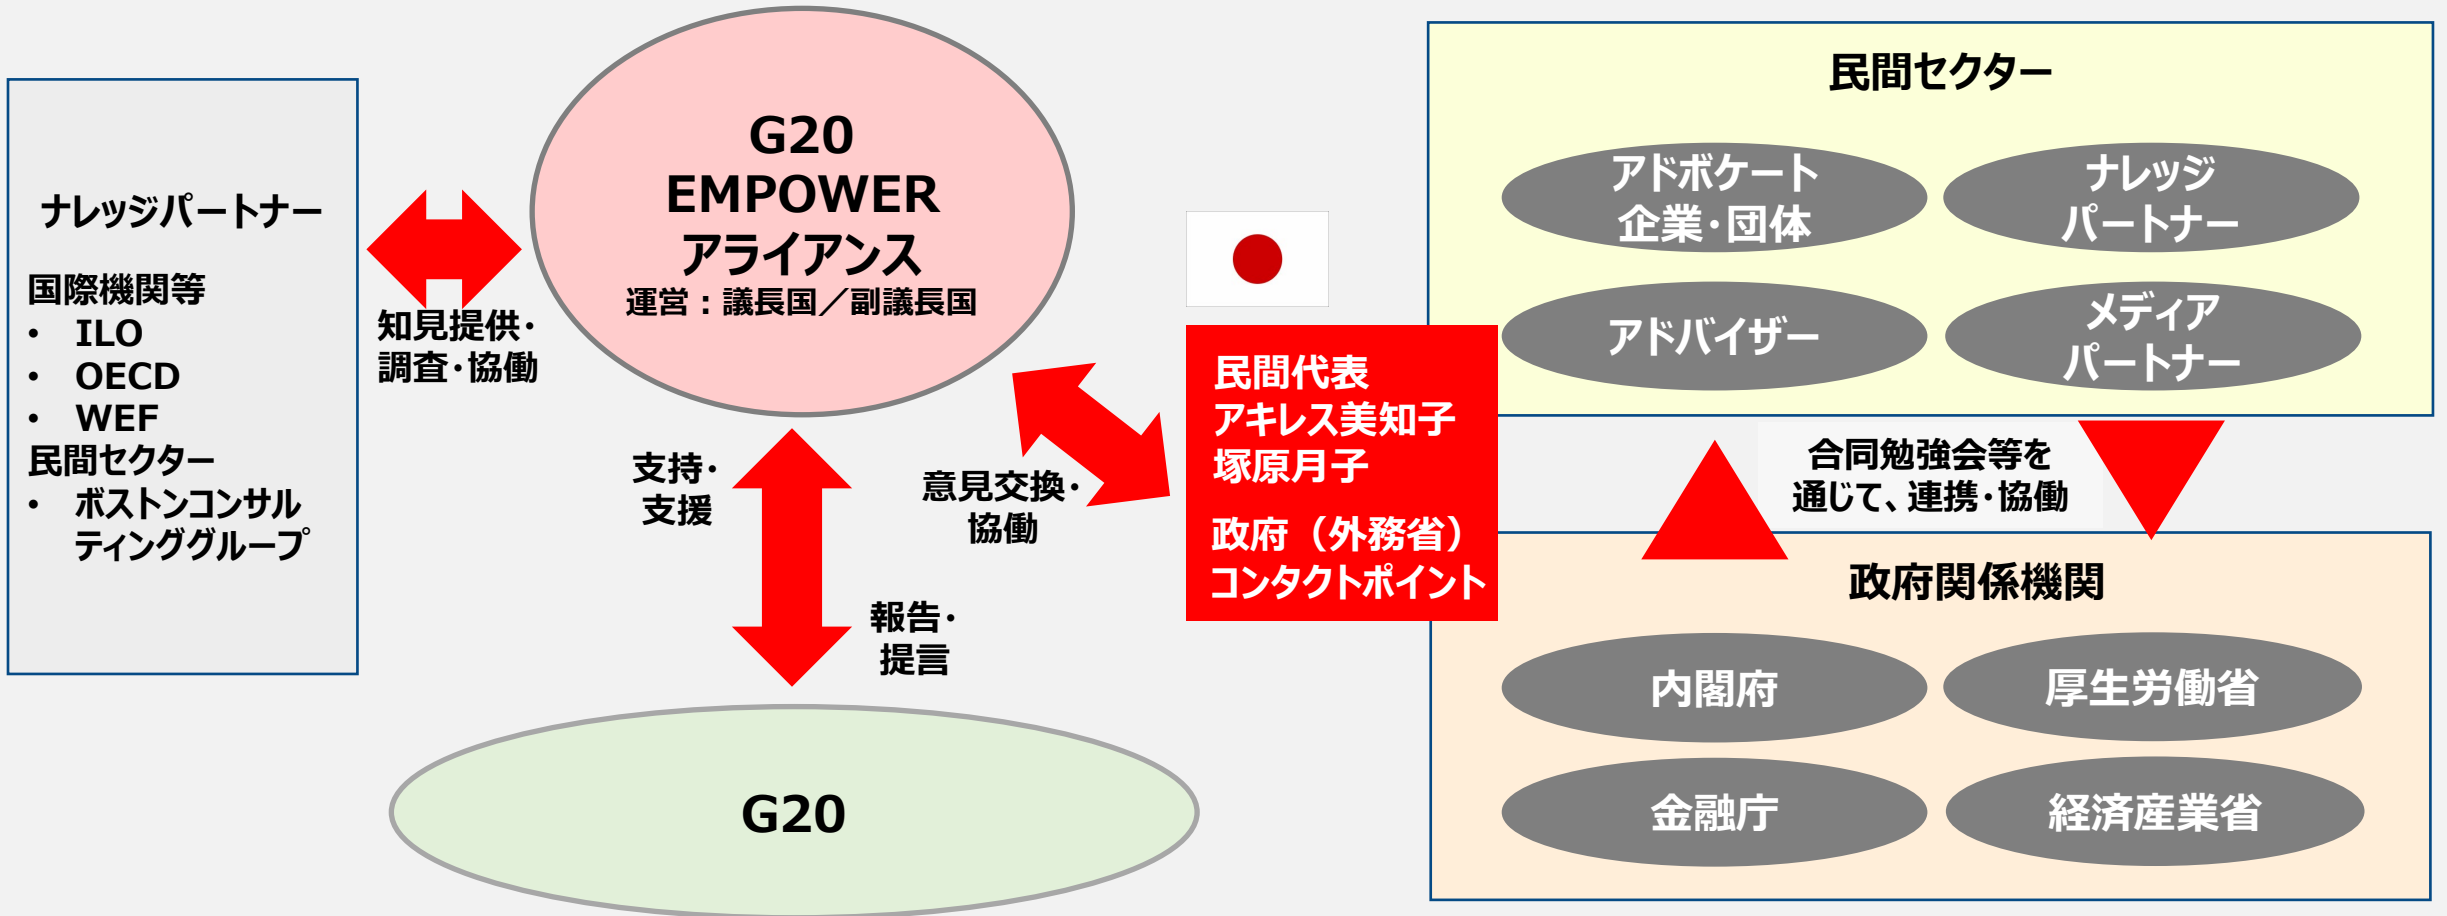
ナレッジパートナー

国際機関等
• ILO
• OECD
• WEF
民間セクター
• ボストンコンサルティンググループ

知見提供・調査・協働

G20
EMPOWER
アライアンス
運営：議長国／副議長国

支持・支援

報告・提言

意見交換・協働

G20

民間代表
アキレス美知子
塚原月子

政府（外務省）
コンタクトポイント

民間セクター

アドボケート企業・団体

ナレッジパートナー

アドバイザー

メディアパートナー

合同勉強会等を通じて、連携・協働

政府関係機関

内閣府

厚生労働省

金融庁

経済産業省